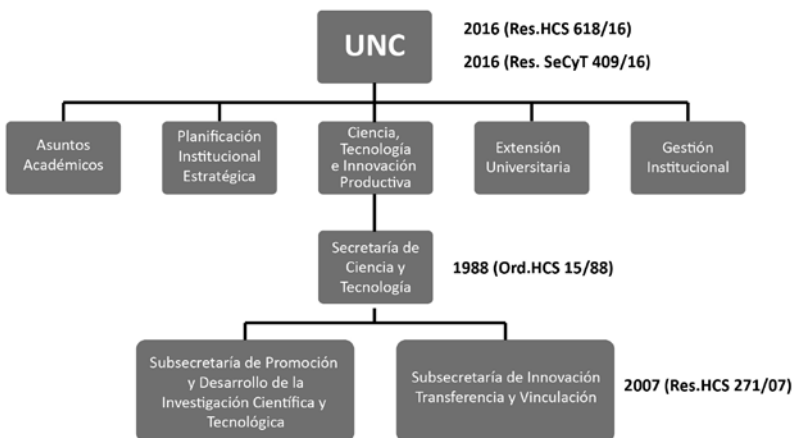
UNC

2016 (Res.HCS 618/16)

2016 (Res. SeCyT 409/16)

Asuntos Académicos

Planificación Institucional Estratégica

Ciencia, Tecnología e Innovación Productiva

Extensión Universitaria

Gestión Institucional

Secretaría de Ciencia y Tecnología

1988 (Ord.HCS 15/88)

Subsecretaría de Promoción y Desarrollo de la Investigación Científica y Tecnológica

Subsecretaría de Innovación Transferencia y Vinculación

2007 (Res.HCS 271/07)